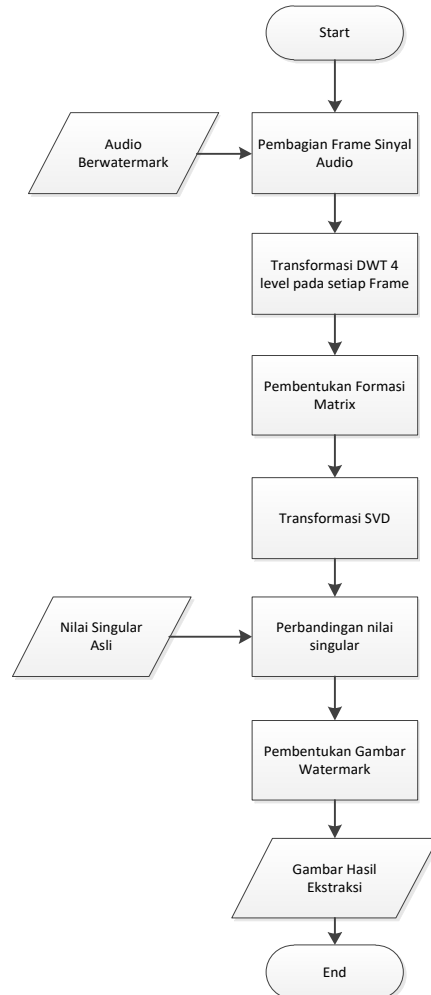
Start

Audio Berwatermark

Pembagian Frame Sinyal Audio

Transformasi DWT 4 level pada setiap Frame

Pembentukan Formasi Matrix

Transformasi SVD

Nilai Singular Asli

Perbandingan nilai singular

Pembentukan Gambar Watermark

Gambar Hasil Ekstraksi

End